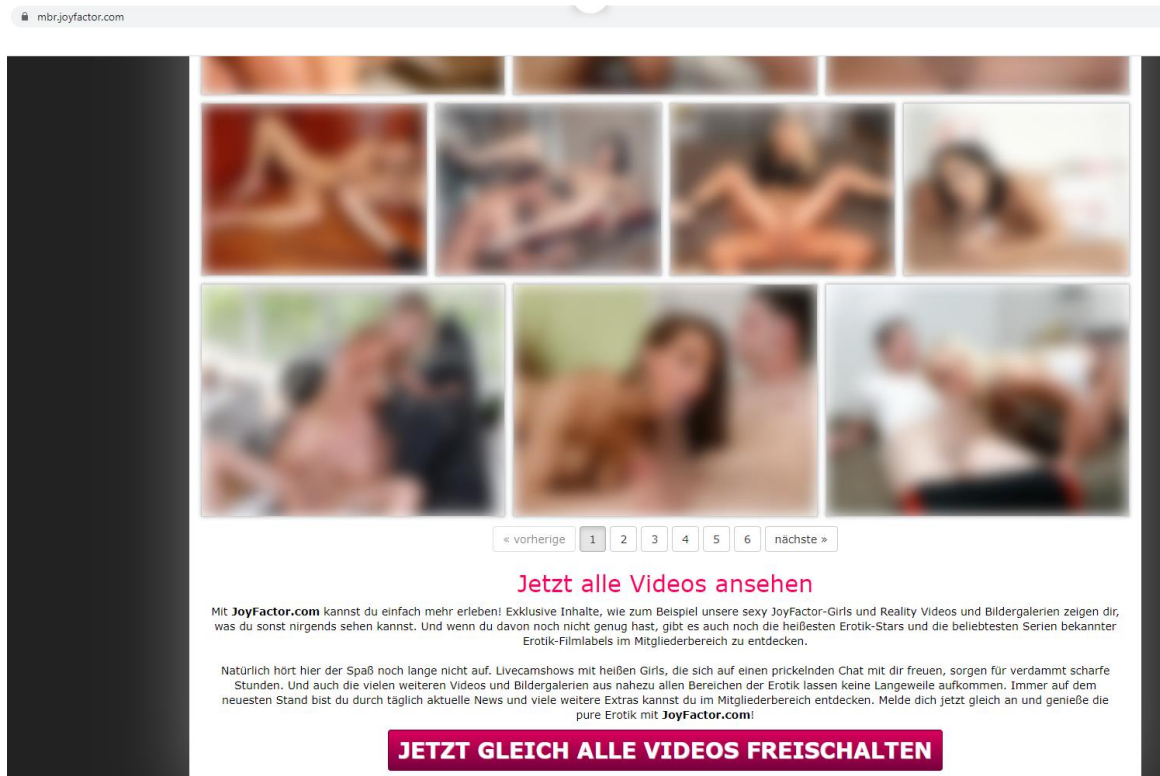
mbr.joyfactor.com

« vorherige 1 2 3 4 5 6 nächste »

Jetzt alle Videos ansehen

Mit **JoyFactor.com** kannst du einfach mehr erleben! Exklusive Inhalte, wie zum Beispiel unsere sexy JoyFactor-Girls und Reality Videos und Bildergalerien zeigen dir, was du sonst nirgends sehen kannst. Und wenn du davon noch nicht genug hast, gibt es auch noch die heißesten Erotik-Stars und die beliebtesten Serien bekannter Erotik-Filmlabels im Mitgliederbereich zu entdecken.

Natürlich hört hier der Spaß noch lange nicht auf. Livecamshows mit heißen Girls, die sich auf einen prickelnden Chat mit dir freuen, sorgen für verdammt scharfe Stunden. Und auch die vielen weiteren Videos und Bildergalerien aus nahezu allen Bereichen der Erotik lassen keine Langeweile aufkommen. Immer auf dem neuesten Stand bist du durch täglich aktuelle News und viele weitere Extras kannst du im Mitgliederbereich entdecken. Melde dich jetzt gleich an und genieße die pure Erotik mit **JoyFactor.com**!

JETZT GLEICH ALLE VIDEOS FREISCHALTEN